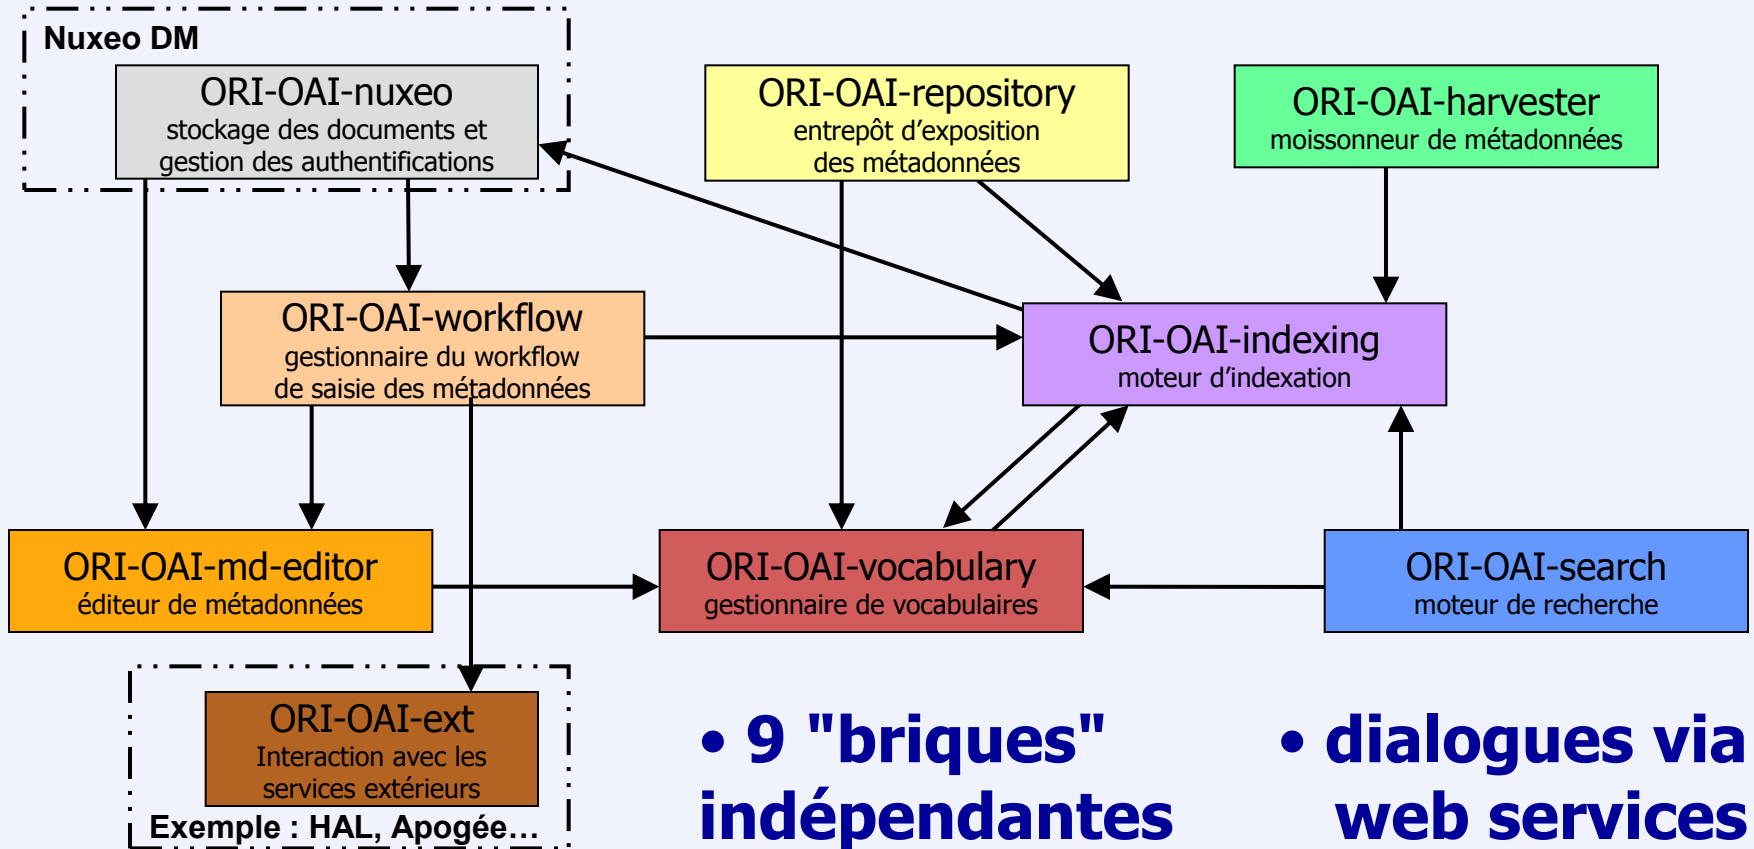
Nuxeo DM

ORI-OAI-nuxeo
stockage des documents et gestion des authentifications

ORI-OAI-repository
entrepôt d'exposition des métadonnées

ORI-OAI-harvester
moissonneur de métadonnées

ORI-OAI-workflow
gestionnaire du workflow de saisie des métadonnées

ORI-OAI-indexing
moteur d'indexation

ORI-OAI-md-editor
éditeur de métadonnées

ORI-OAI-vocabulary
gestionnaire de vocabulaires

ORI-OAI-search
moteur de recherche

ORI-OAI-ext
Interaction avec les services extérieurs

Exemple : HAL, Apogée…

• 9 "briques" indépendantes

• dialogues via web services